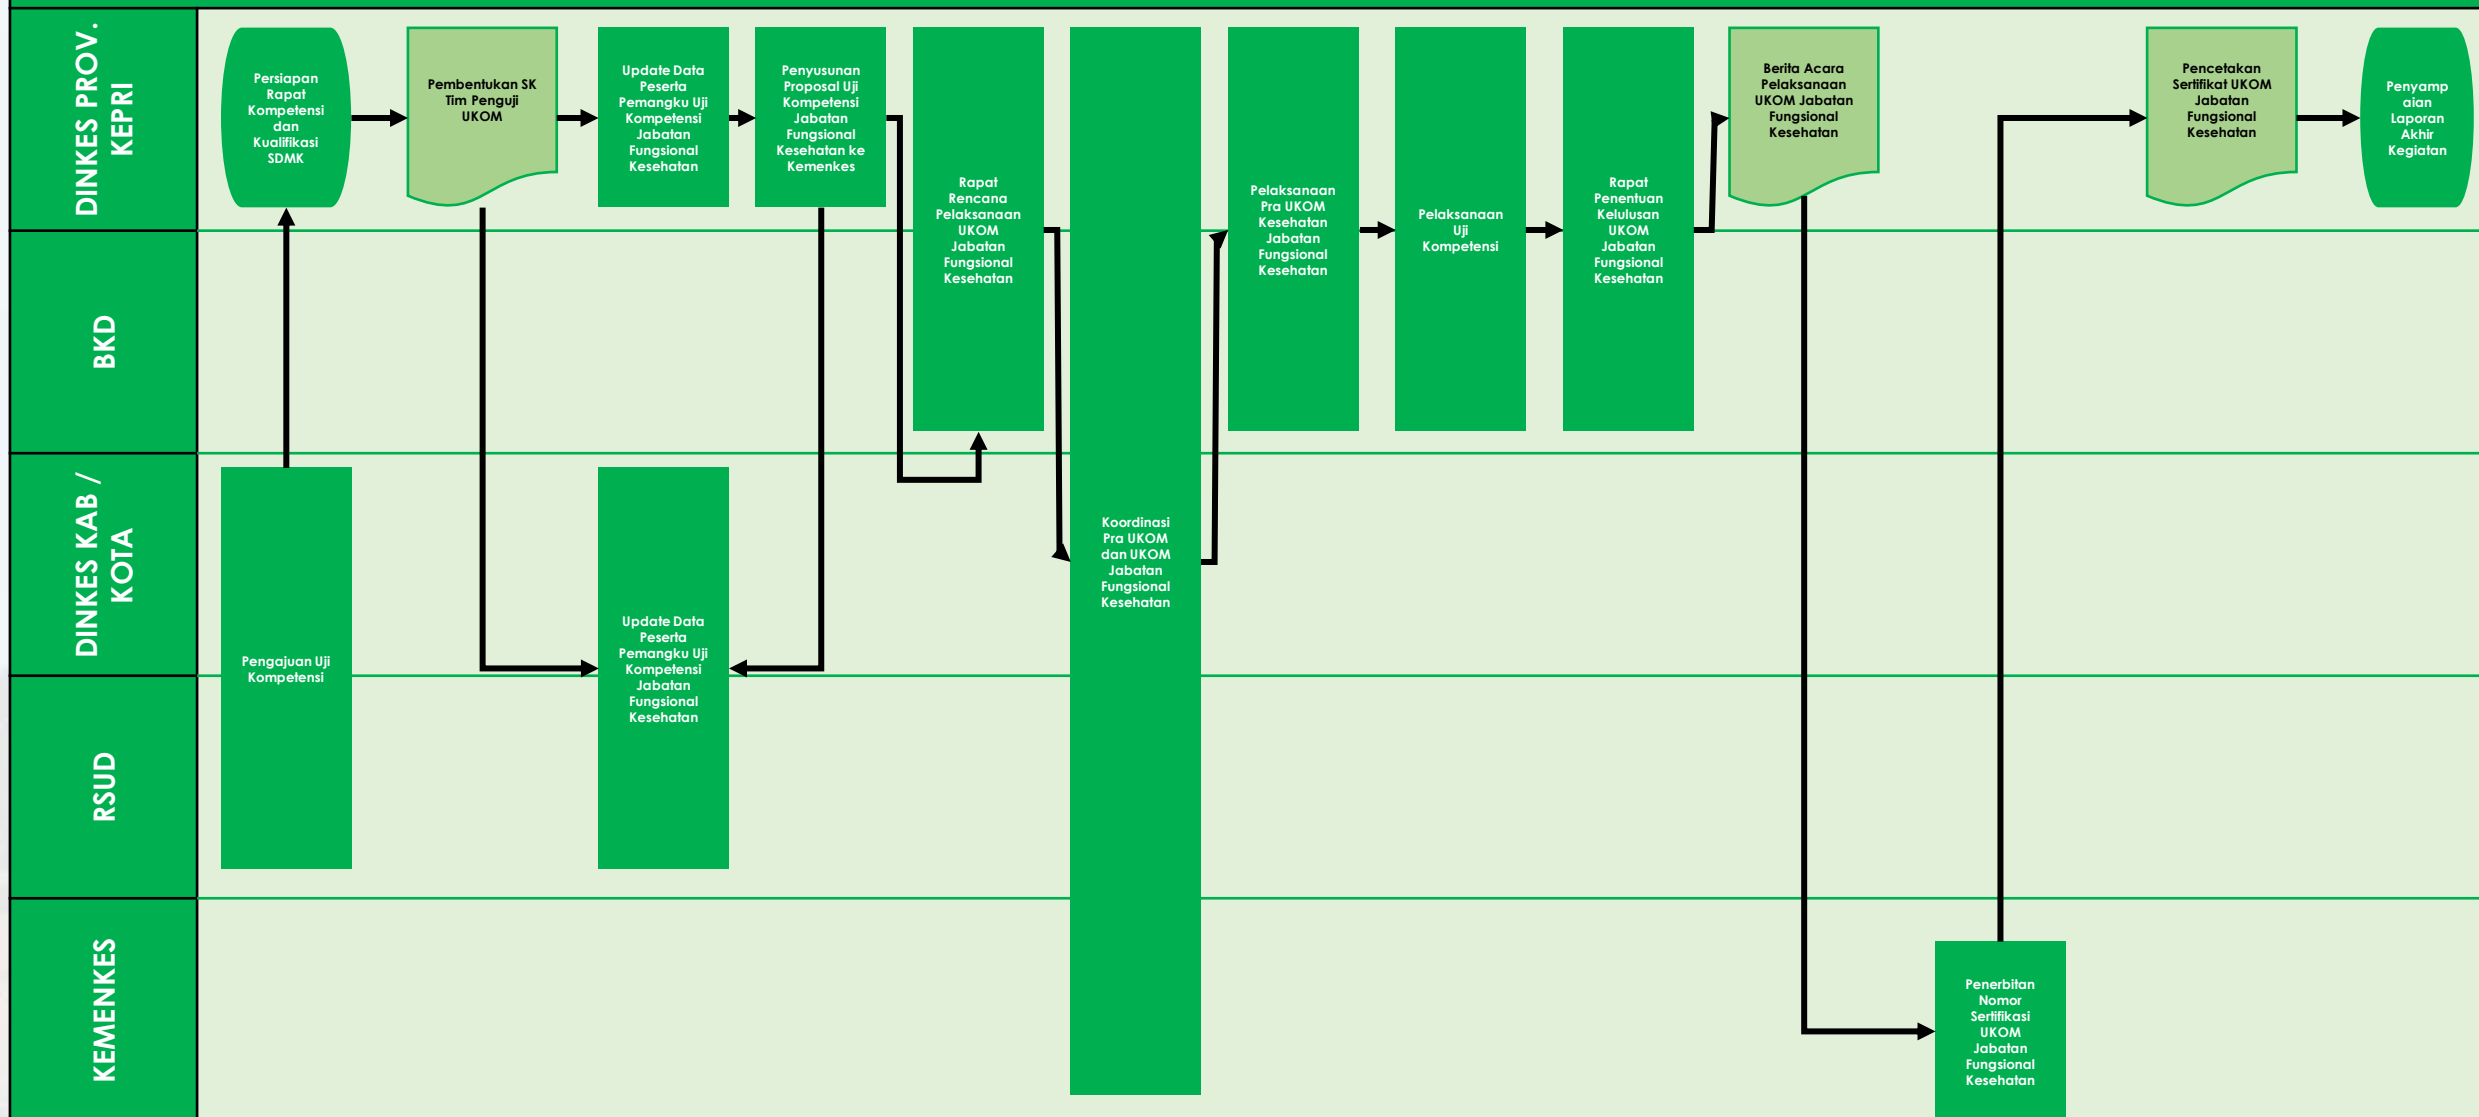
DINKES PROV. KEPRI

BKD

DINKES KAB / KOTA

RSUD

KEMENKES

Persiapan Rapat Kompetensi dan Kualifikasi SDMK

Pembentukan SK Tim Penguji UKOM

Update Data Peserta Pemangku Uji Kompetensi Jabatan Fungsional Kesehatan

Penyusunan Proposal Uji Kompetensi Jabatan Fungsional Kesehatan ke Kemenkes

Rapat Rencana Pelaksanaan UKOM Jabatan Fungsional Kesehatan

Koordinasi Pra UKOM dan UKOM Jabatan Fungsional Kesehatan

Pelaksanaan Pra UKOM Kesehatan Jabatan Fungsional Kesehatan

Pelaksanaan Uji Kompetensi

Rapat Penentuan Kelulusan UKOM Jabatan Fungsional Kesehatan

Berita Acara Pelaksanaan UKOM Jabatan Fungsional Kesehatan

Pencetakan Sertifikat UKOM Jabatan Fungsional Kesehatan

Penyampaian Laporan Akhir Kegiatan

Pengajuan Uji Kompetensi

Update Data Peserta Pemangku Uji Kompetensi Jabatan Fungsional Kesehatan

Penerbitan Nomor Sertifikasi UKOM Jabatan Fungsional Kesehatan